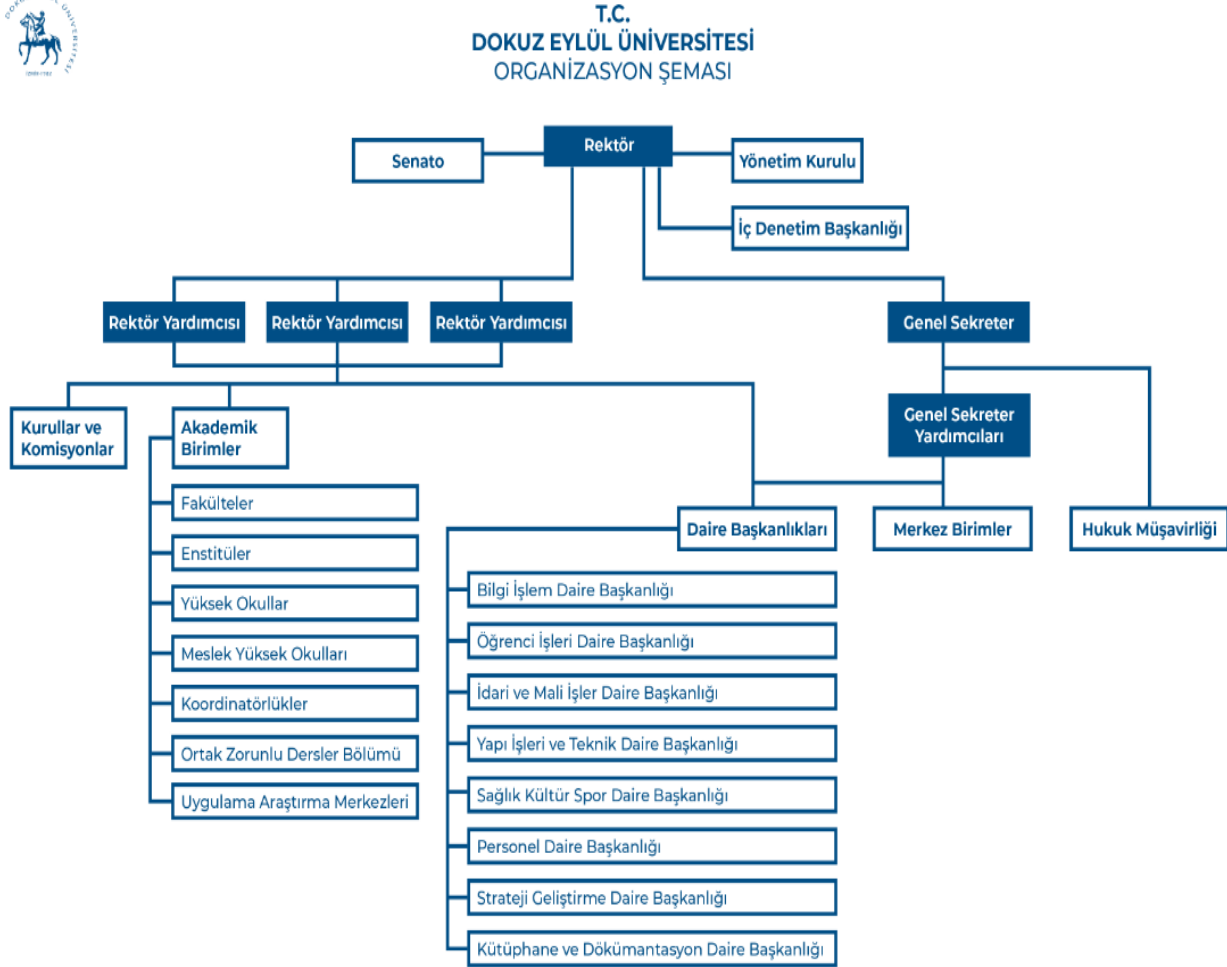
DOKUZ EYLÜL ÜNİVERSİTESİ
İZMİR 1982

T.C.
DOKUZ EYLÜL ÜNİVERSİTESİ
ORGANİZASYON ŞEMASI

Rektör

Senato

Yönetim Kurulu

İç Denetim Başkanlığı

Rektör Yardımcısı

Rektör Yardımcısı

Rektör Yardımcısı

Genel Sekreter

Kurullar ve Komisyonlar

Akademik Birimler

Genel Sekreter Yardımcıları

Fakülteler

Enstitüler

Yüksek Okullar

Meslek Yüksek Okulları

Koordinatörlükler

Ortak Zorunlu Dersler Bölümü

Uygulama Araştırma Merkezleri

Daire Başkanlıkları

Merkez Birimler

Hukuk Müşavirliği

Bilgi İşlem Daire Başkanlığı

Öğrenci İşleri Daire Başkanlığı

İdari ve Mali İşler Daire Başkanlığı

Yapı İşleri ve Teknik Daire Başkanlığı

Sağlık Kültür Spor Daire Başkanlığı

Personel Daire Başkanlığı

Strateji Geliştirme Daire Başkanlığı

Kütüphane ve Dökümantasyon Daire Başkanlığı